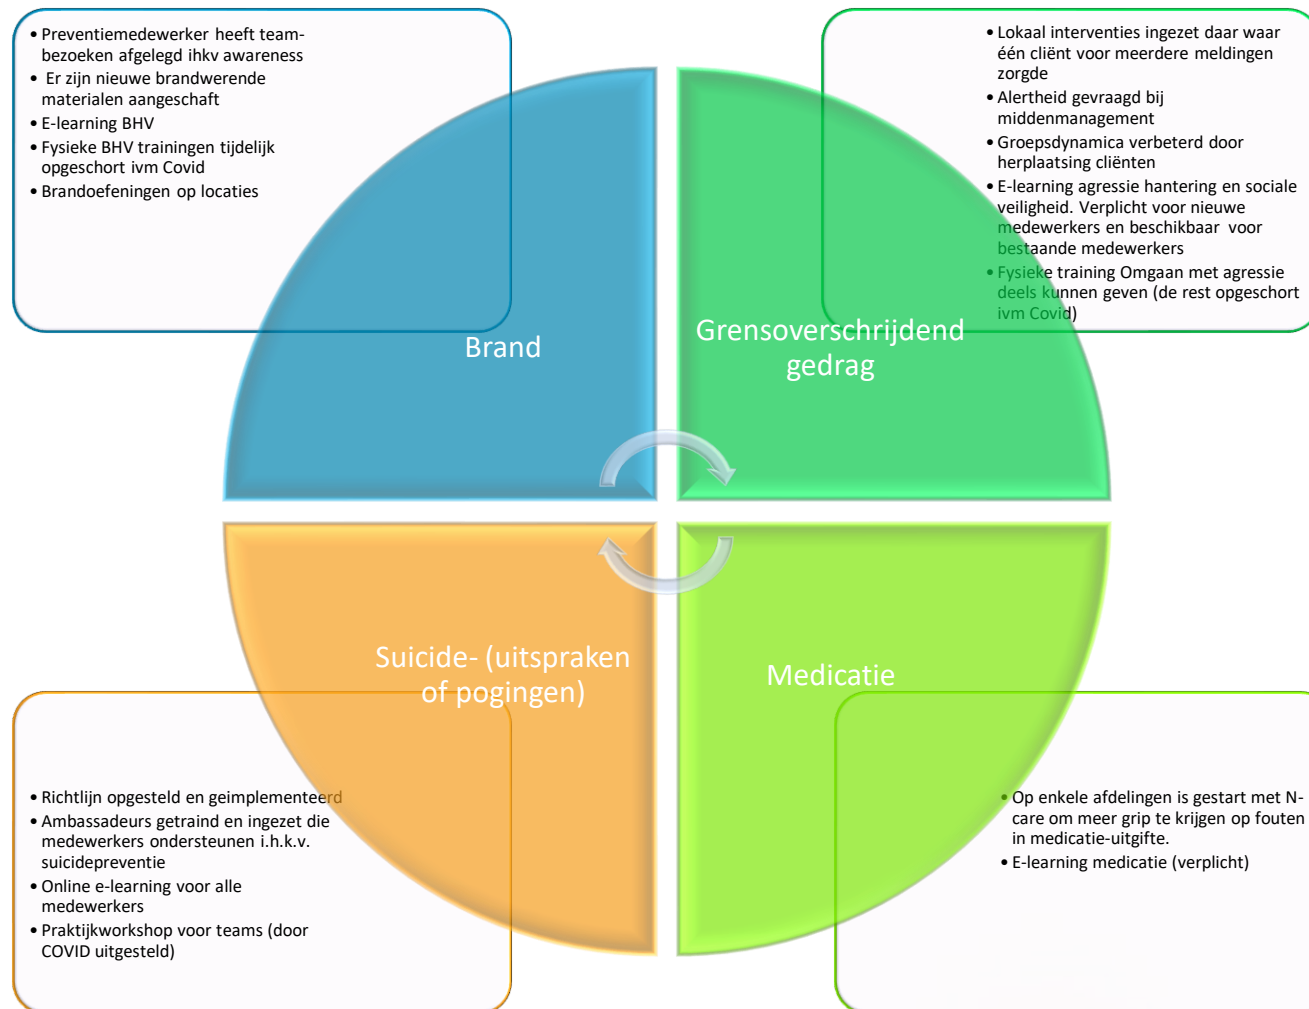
• Preventiemedewerker heeft teambezoeken afgelegd ihkv awareness
• Er zijn nieuwe brandwerende materialen aangeschaft
• E-learning BHV
• Fysieke BHV trainingen tijdelijk opgeschort ivm Covid
• Brandoefeningen op locaties

• Lokaal interventies ingezet daar waar één cliënt voor meerdere meldingen zorgde
• Alertheid gevraagd bij middenmanagement
• Groepsdynamica verbeterd door herplaatsing cliënten
• E-learning agressie hantering en sociale veiligheid. Verplicht voor nieuwe medewerkers en beschikbaar voor bestaande medewerkers
• Fysieke training Omgaan met agressie deels kunnen geven (de rest opgeschort ivm Covid)

Brand

Grensoverschrijdend gedrag

Suicide- (uitspraken of pogingen)

Medicatie

• Richtlijn opgesteld en geimplementeerd
• Ambassadeurs getraind en ingezet die medewerkers ondersteunen i.h.k.v. suicidepreventie
• Online e-learning voor alle medewerkers
• Praktijkworkshop voor teams (door COVID uitgesteld)

• Op enkele afdelingen is gestart met N-care om meer grip te krijgen op fouten in medicatie-uitgifte.
• E-learning medicatie (verplicht)